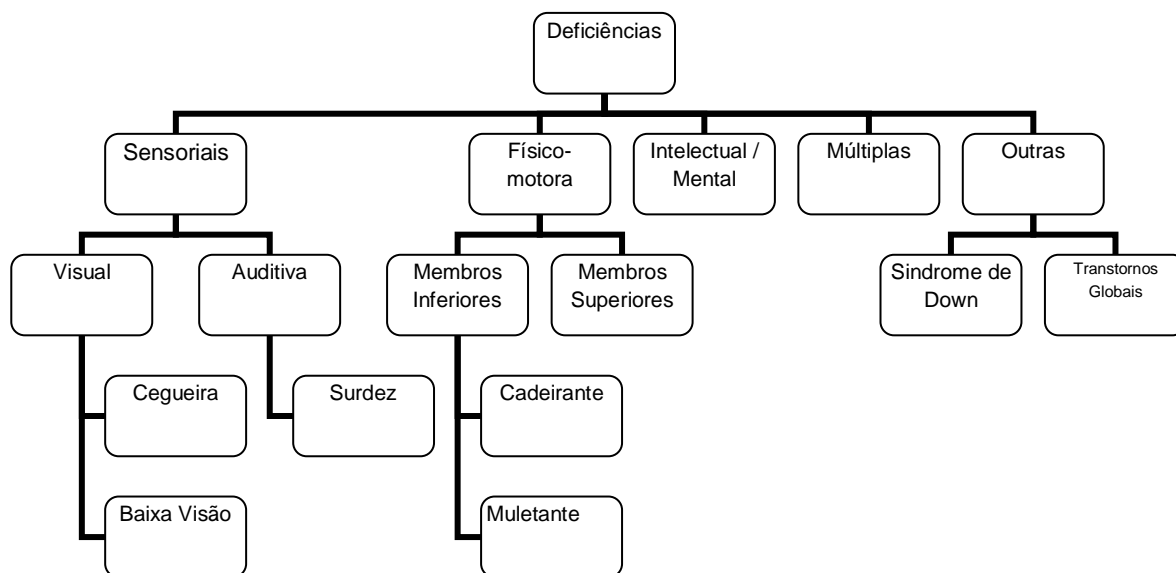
Deficiências

Sensoriais

Físico-motora

Intelectual / Mental

Múltiplas

Outras

Visual

Auditiva

Membros Inferiores

Membros Superiores

Sindrome de Down

Transtornos Globais

Cegueira

Surdez

Cadeirante

Baixa Visão

Muletante